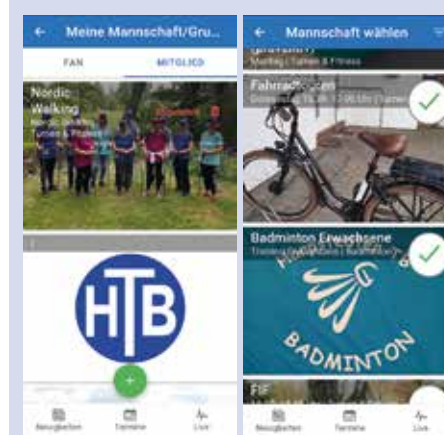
← Meine Mannschaft/Gru...

FAN

MITGLIED

Nordic Walking

Nordic Walking | Turnen & Fitness

HTB

+

Neuigkeiten

Termine

Live

← Mannschaft wählen

Montag | Turnen & Fitness

Fahrradfreizeit

Donnerstag 15.06 | 17:00 Uhr | Turnen

Badminton Erwachsene

Training | Badminton | Badminton

BADMINTON

FIF

Neuigkeiten

Termine

Live